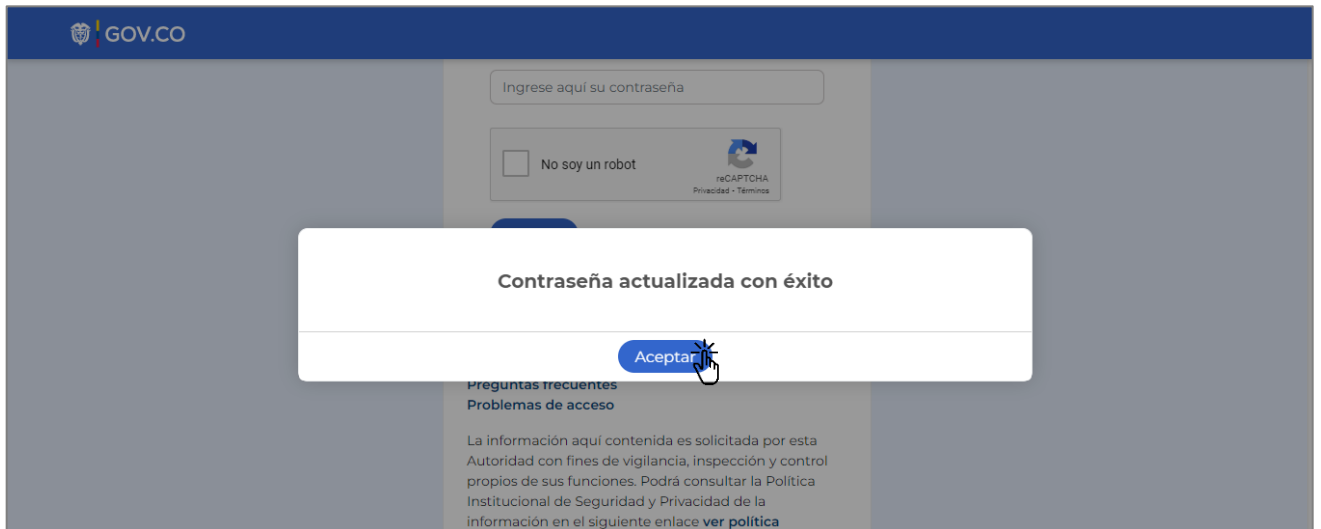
GOV.CO

Ingrese aquí su contraseña

No soy un robot

reCAPTCHA
Privacidad - Términos

Contraseña actualizada con éxito

Aceptar

Preguntas frecuentes
Problemas de acceso

La información aquí contenida es solicitada por esta Autoridad con fines de vigilancia, inspección y control propios de sus funciones. Podrá consultar la Política Institucional de Seguridad y Privacidad de la información en el siguiente enlace ver política